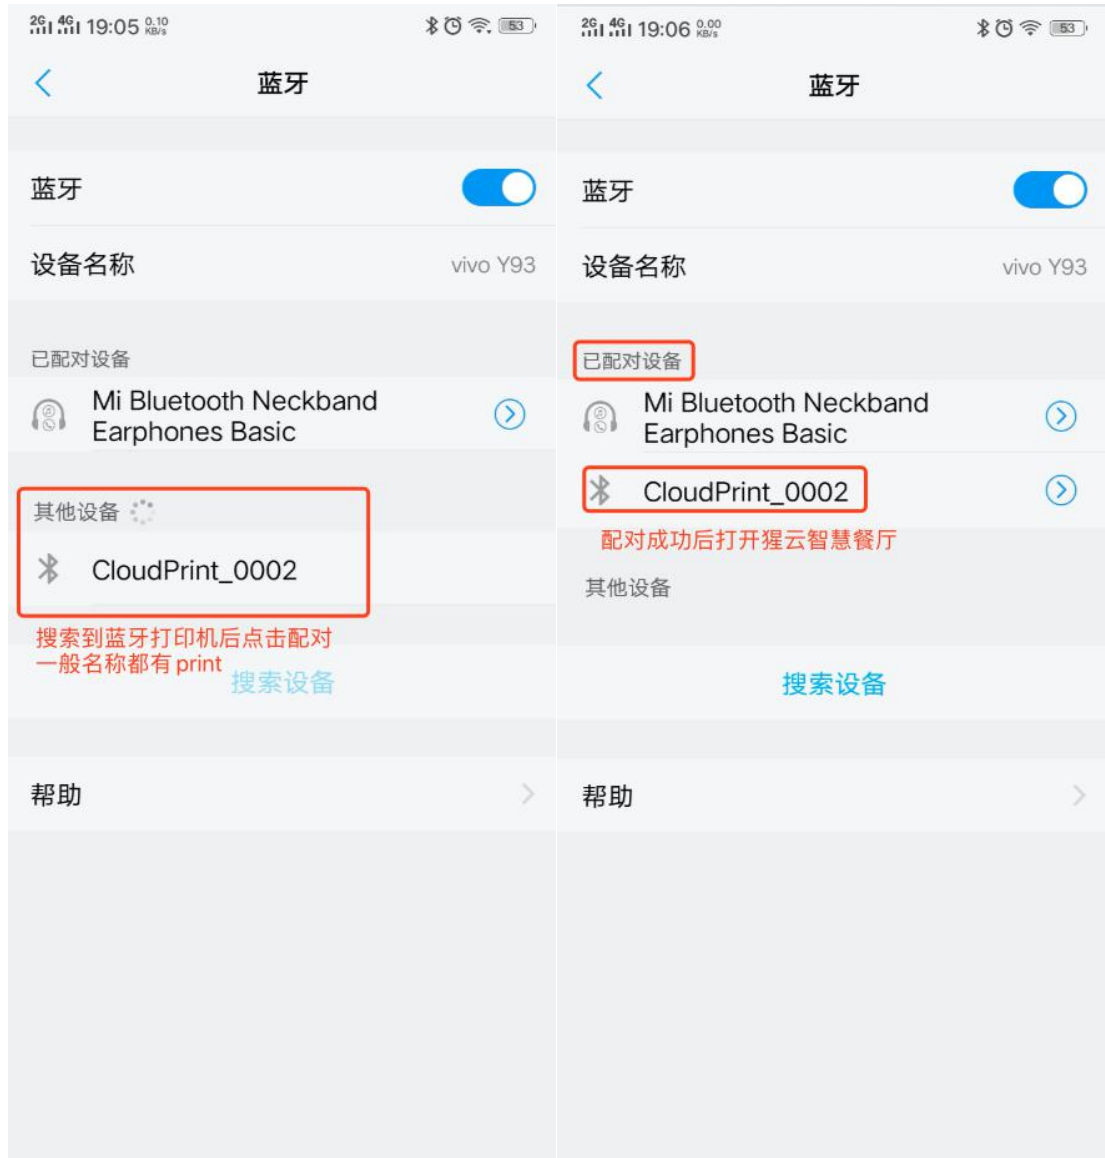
2G 4G 19:05 0.10 KB/s 53

蓝牙

蓝牙

设备名称 vivo Y93

已配对设备

Mi Bluetooth Neckband Earphones Basic

其他设备

CloudPrint_0002

搜索到蓝牙打印机后点击配对
一般名称都有print

搜索设备

帮助

2G 4G 19:06 0.00 KB/s 53

蓝牙

蓝牙

设备名称 vivo Y93

已配对设备

Mi Bluetooth Neckband Earphones Basic

CloudPrint_0002

配对成功后打开猩云智慧餐厅

其他设备

搜索设备

帮助